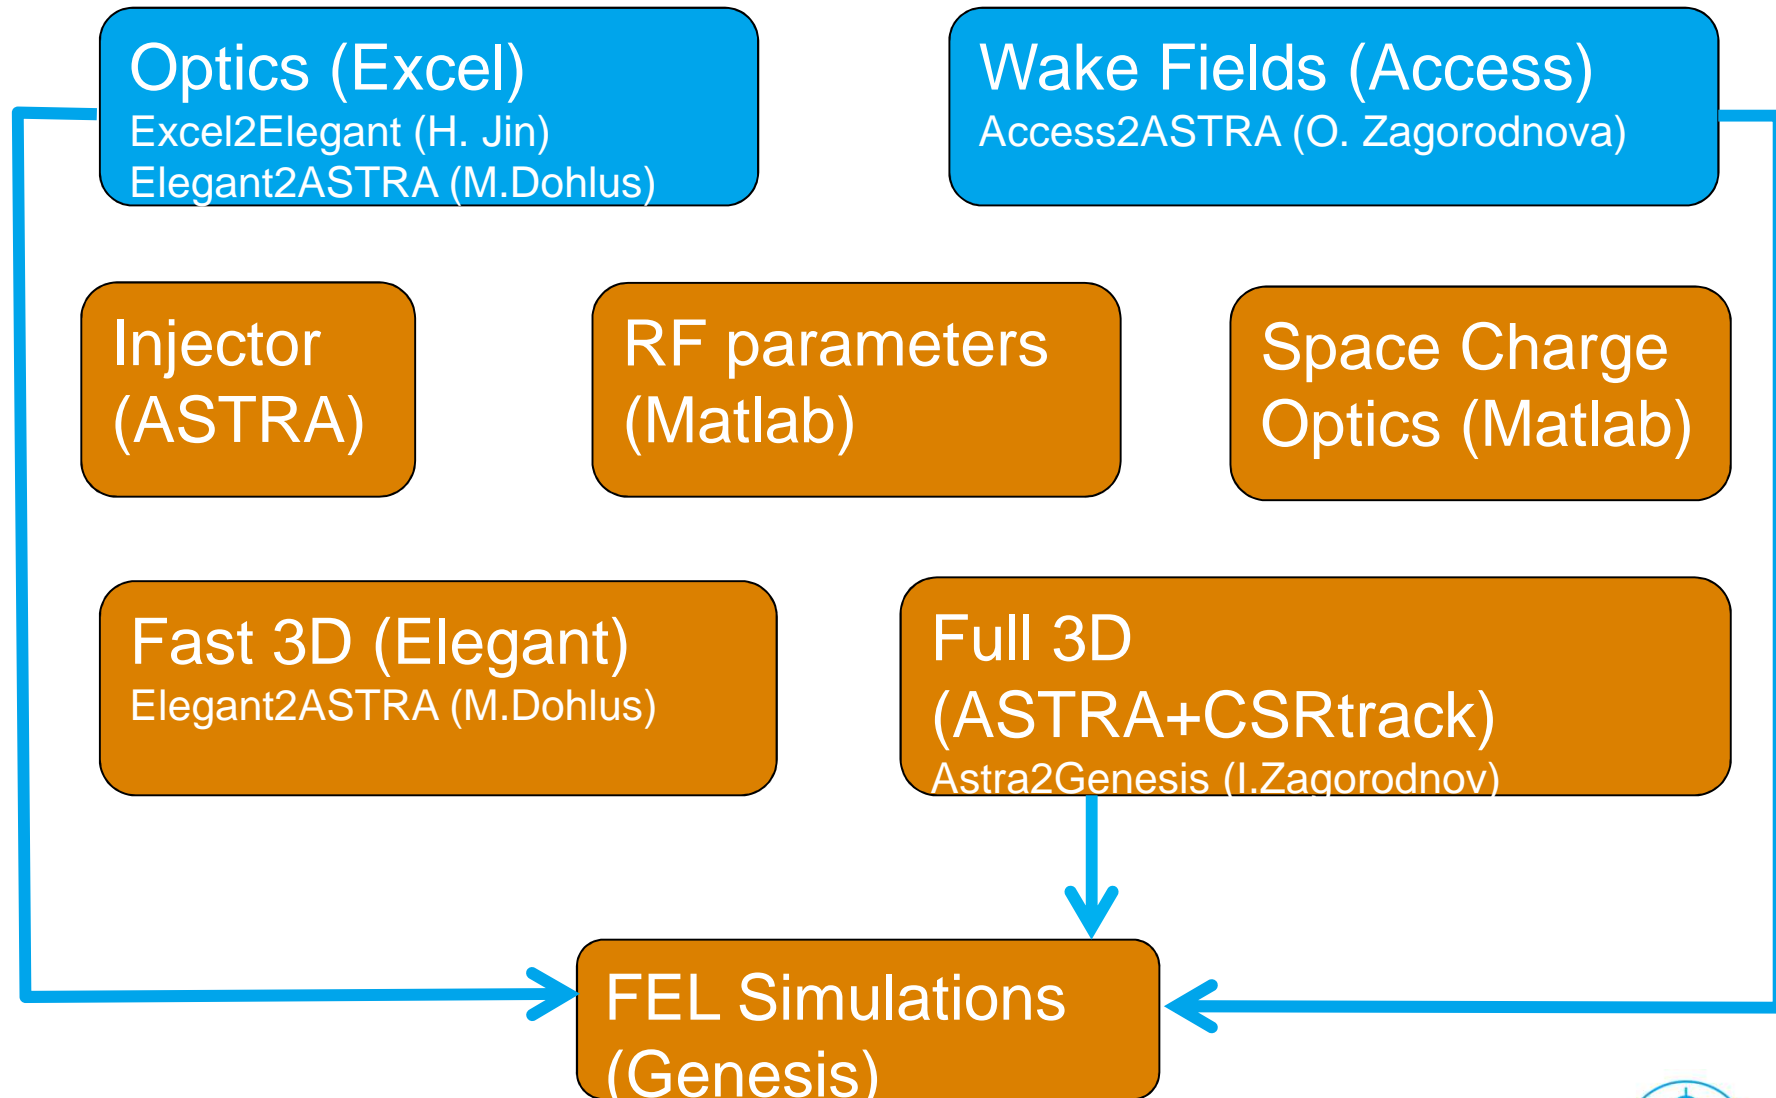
Optics (Excel)
Excel2Elegant (H. Jin)
Elegant2ASTRA (M.Dohlus)

Wake Fields (Access)
Access2ASTRA (O. Zagorodnova)

Injector (ASTRA)

RF parameters (Matlab)

Space Charge Optics (Matlab)

Fast 3D (Elegant)
Elegant2ASTRA (M.Dohlus)

Full 3D (ASTRA+CSRtrack)
Astra2Genesis (I.Zagorodnov)

FEL Simulations (Genesis)